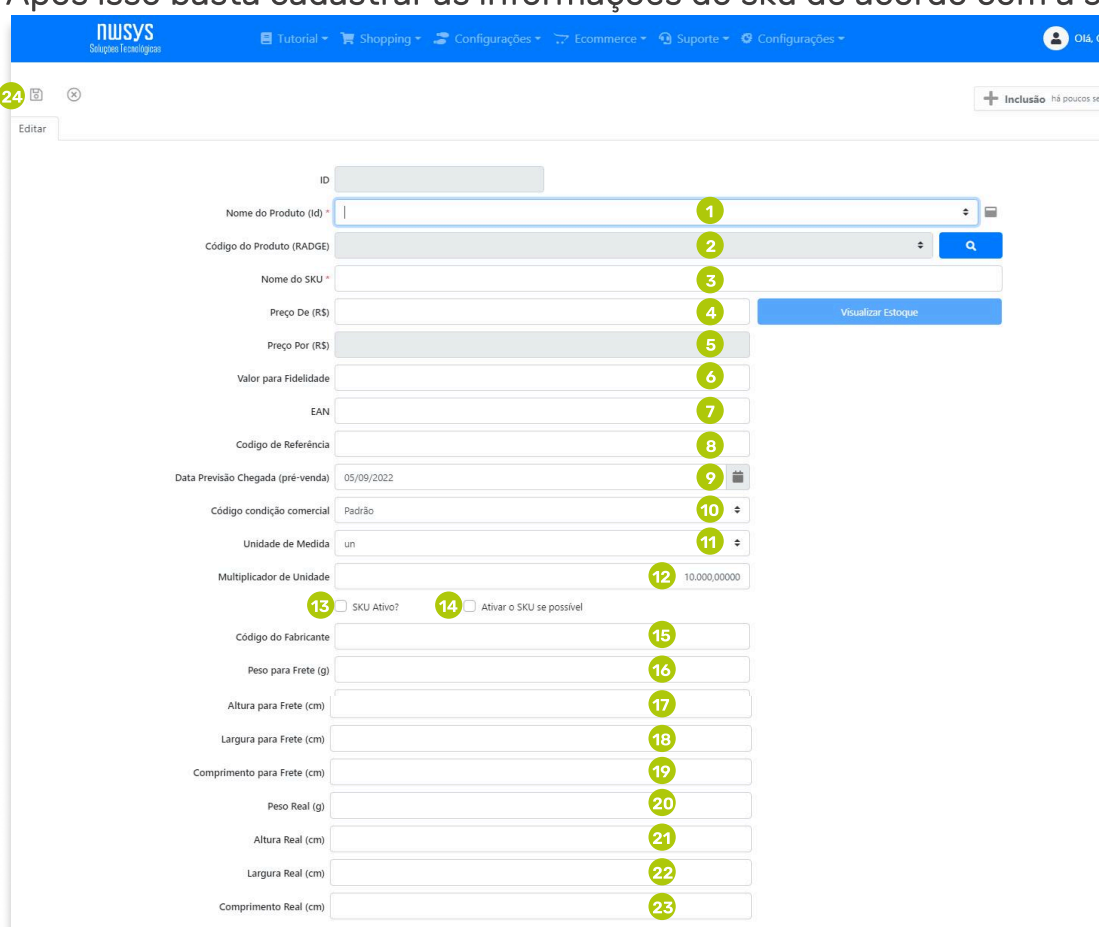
Após isso basta cadastrar as informações do sku de acordo com a s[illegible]

NWSYS
Soluções Tecnológicas

Tutorial ▾ Shopping ▾ Configurações ▾ Ecommerce ▾ Suporte ▾ Configurações ▾

Olá, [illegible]

24

Inclusão há poucos se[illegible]

Editar

ID

Nome do Produto (Id) * 1

Código do Produto (RADGE) 2

Nome do SKU * 3

Preço De (R$) 4

Visualizar Estoque

Preço Por (R$) 5

Valor para Fidelidade 6

EAN 7

Codigo de Referência 8

Data Previsão Chegada (pré-venda) 05/09/2022 9

Código condição comercial Padrão 10

Unidade de Medida un 11

Multiplicador de Unidade 12 10.000,00000

13 SKU Ativo? 14 Ativar o SKU se possível

Código do Fabricante 15

Peso para Frete (g) 16

Altura para Frete (cm) 17

Largura para Frete (cm) 18

Comprimento para Frete (cm) 19

Peso Real (g) 20

Altura Real (cm) 21

Largura Real (cm) 22

Comprimento Real (cm) 23